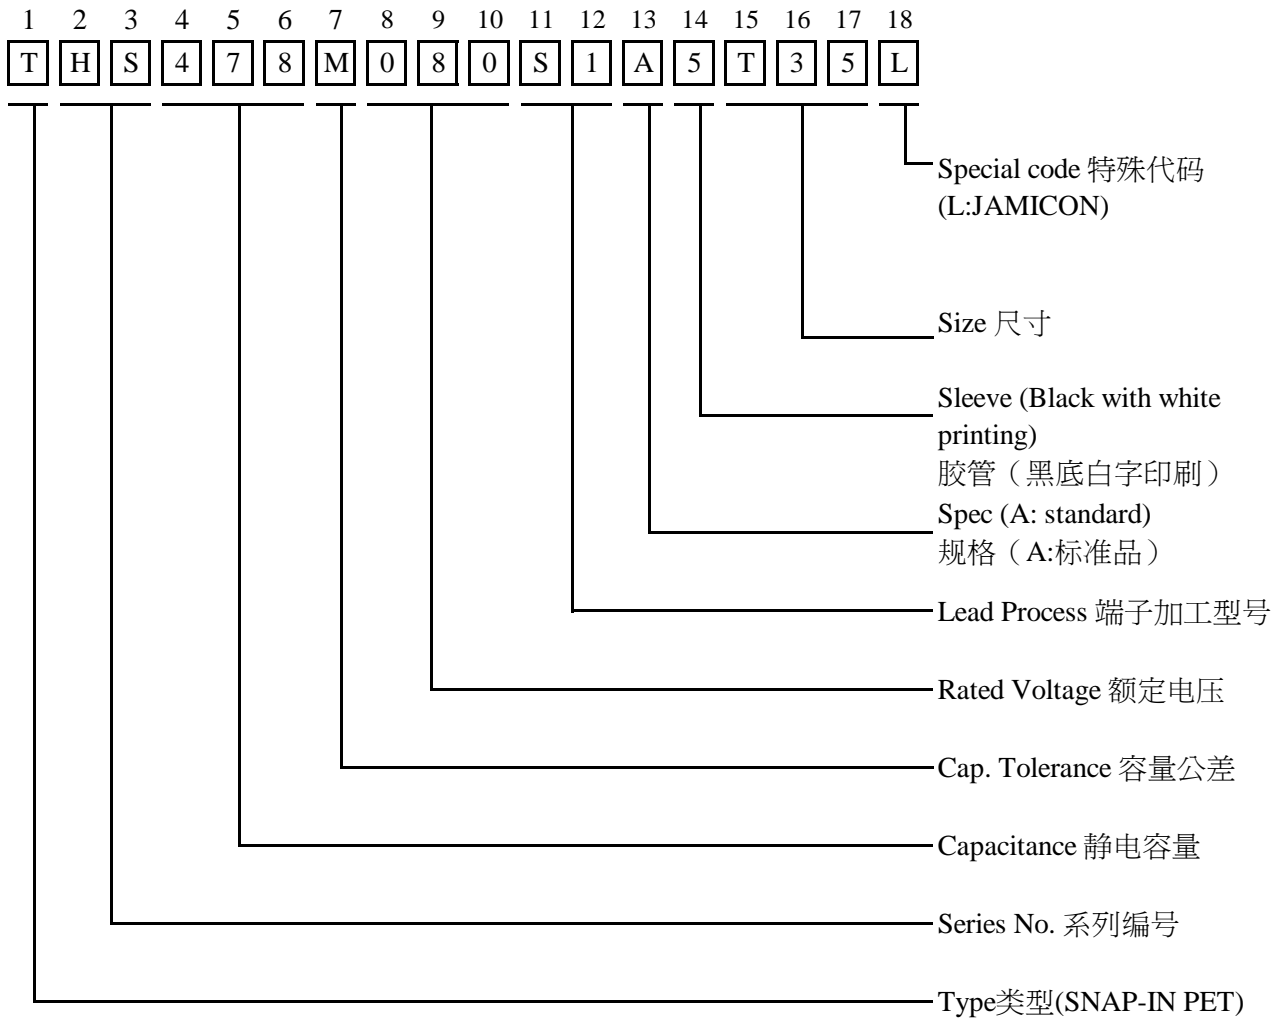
| 1 | 2 | 3 | 4 | 5 | 6 | 7 | 8 | 9 | 10 | 11 | 12 | 13 | 14 | 15 | 16 | 17 | 18 |
|---|---|---|---|---|---|---|---|---|---|---|---|---|---|---|---|---|---|
| T | H | S | 4 | 7 | 8 | M | 0 | 8 | 0 | S | 1 | A | 5 | T | 3 | 5 | L |

Special code 特殊代码 (L:JAMICON)

Size 尺寸

Sleeve (Black with white printing)
胶管（黑底白字印刷）

Spec (A: standard)
规格（A:标准品）

Lead Process 端子加工型号

Rated Voltage 额定电压

Cap. Tolerance 容量公差

Capacitance 静电容量

Series No. 系列编号

Type类型(SNAP-IN PET)